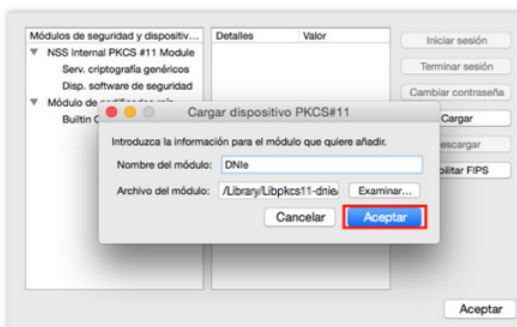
Módulos de seguridad y dispositiv...
Detalles
Valor
Iniciar sesión
▼ NSS Internal PKCS #11 Module
Serv. criptografía genéricos
Terminar sesión
Disp. software de seguridad
Cambiar contraseña
▼ Módulo de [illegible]
Builtin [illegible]
Cargar dispositivo PKCS#11
Cargar
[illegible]escargar
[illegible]bilitar FIPS
Introduzca la información para el módulo que quiere añadir.
Nombre del módulo: DNIe
Archivo del módulo: /Library/Libpkcs11-dnie
Examinar...
Cancelar
Aceptar
Aceptar